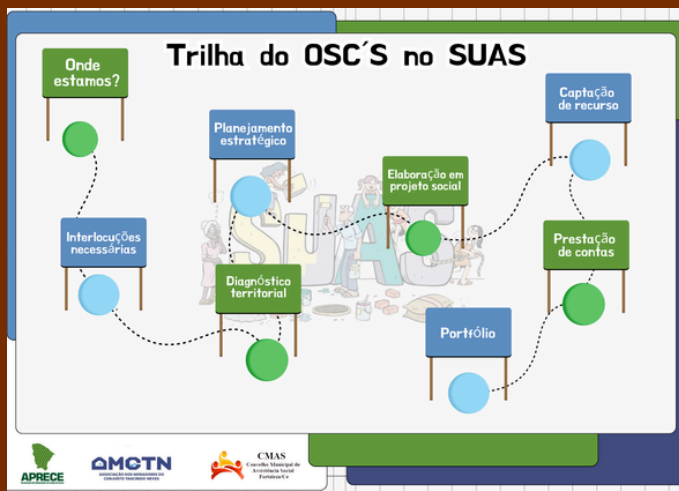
Trilha do OSC´S no SUAS

Onde estamos?

Planejamento estratégico

Captação de recurso

Elaboração em projeto social

Interlocuções necessárias

Prestação de contas

Diagnóstico territorial

Portfólio

SUAS

APRECE

AMCTN
ASSOCIAÇÃO DOS MORADORES DO CONJUNTO TANCREDO NEVES

CMAS
Conselho Municipal de Assistência Social
Fortaleza/Ce